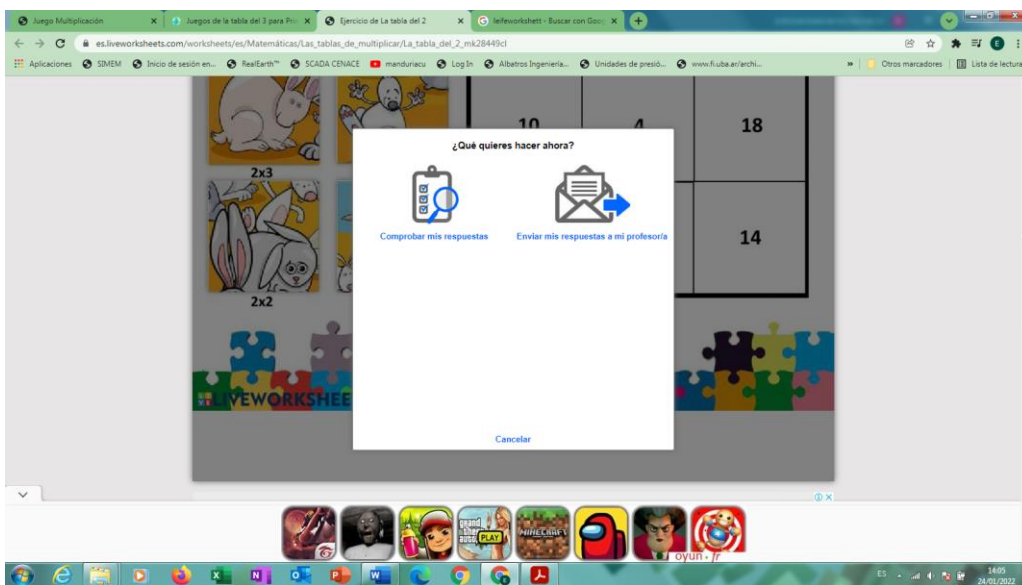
Juego Multiplicación | Juegos de la tabla del 3 para Pr | Ejercicio de La tabla del 2 | leifeworkshett - Buscar con Goo

es.liveworksheets.com/worksheets/es/Matemáticas/Las_tablas_de_multiplicar/La_tabla_del_2_mk28449cl

Aplicaciones | SIMEM | Inicio de sesión en... | RealEarth™ | SCADA CENACE | manduriacu | Log In | Albatros Ingeniería... | Unidades de presió... | www.fi.uba.ar/archi... | Otros marcadores | Lista de lectura

2x3

10

4

18

14

2x2

LIVEWORKSHEE

¿Qué quieres hacer ahora?

Comprobar mis respuestas

Enviar mis respuestas a mi profesor/a

Cancelar

oyun.fr

ES

14:05
24/01/2022